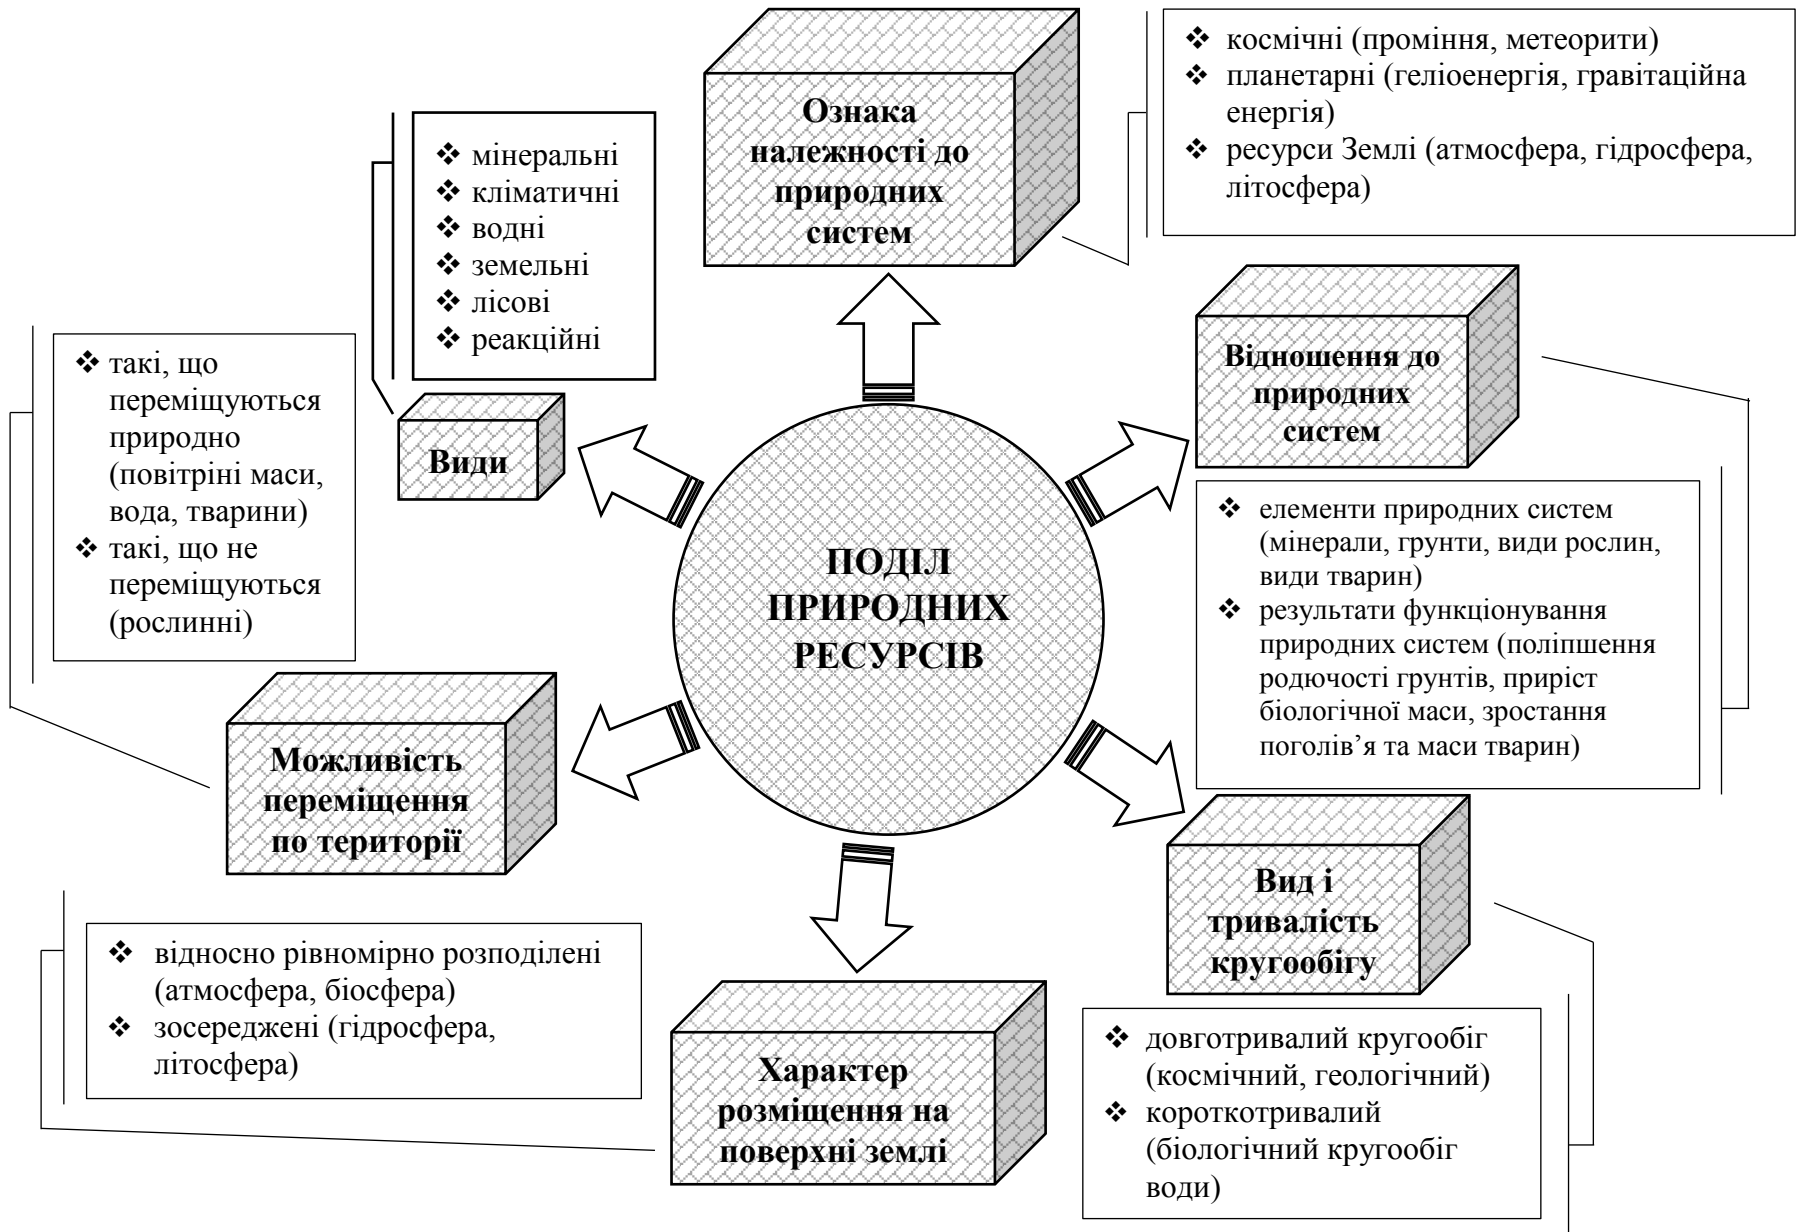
ПОДІЛ ПРИРОДНИХ РЕСУРСІВ

Ознака належності до природних систем

❖ космічні (проміння, метеорити)
❖ планетарні (геліоенергія, гравітаційна енергія)
❖ ресурси Землі (атмосфера, гідросфера, літосфера)

Види

❖ мінеральні
❖ кліматичні
❖ водні
❖ земельні
❖ лісові
❖ реакційні

Відношення до природних систем

❖ елементи природних систем (мінерали, грунти, види рослин, види тварин)
❖ результати функціонування природних систем (поліпшення родючості грунтів, приріст біологічної маси, зростання поголів’я та маси тварин)

Можливість переміщення по території

❖ такі, що переміщуються природно (повітріні маси, вода, тварини)
❖ такі, що не переміщуються (рослинні)

Вид і тривалість кругообігу

❖ довготривалий кругообіг (космічний, геологічний)
❖ короткотривалий (біологічний кругообіг води)

Характер розміщення на поверхні землі

❖ відносно рівномірно розподілені (атмосфера, біосфера)
❖ зосереджені (гідросфера, літосфера)